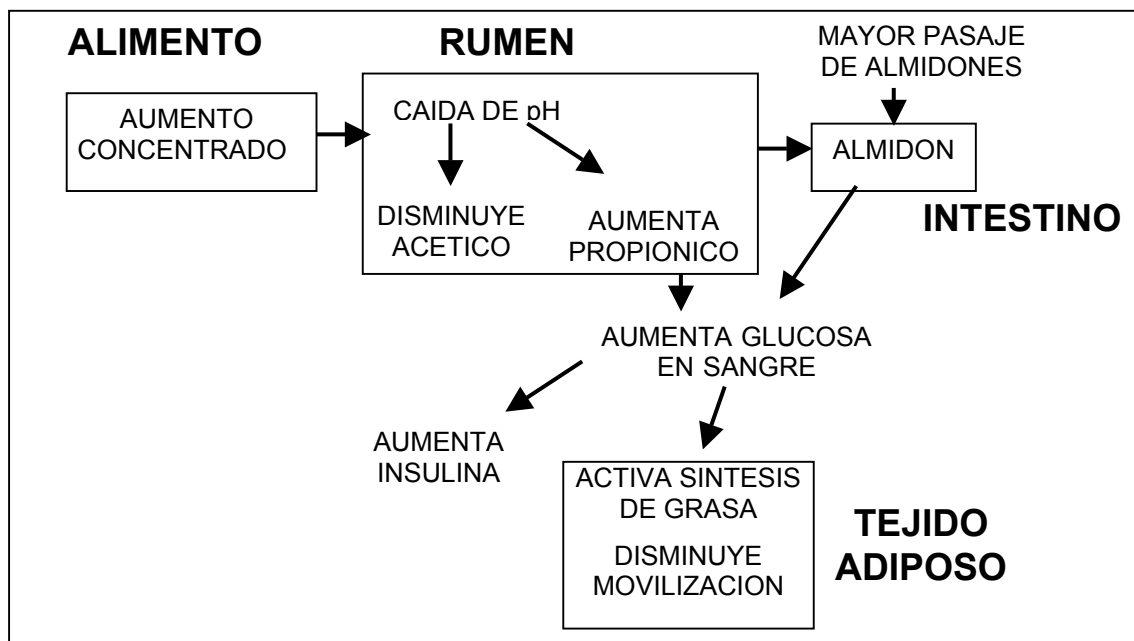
ALIMENTO

RUMEN

MAYOR PASAJE DE ALMIDONES

AUMENTO CONCENTRADO

CAIDA DE pH

DISMINUYE ACETICO

AUMENTA PROPIONICO

ALMIDON

INTESTINO

AUMENTA GLUCOSA EN SANGRE

AUMENTA INSULINA

ACTIVA SINTESIS DE GRASA

DISMINUYE MOVILIZACION

TEJIDO ADIPOSO